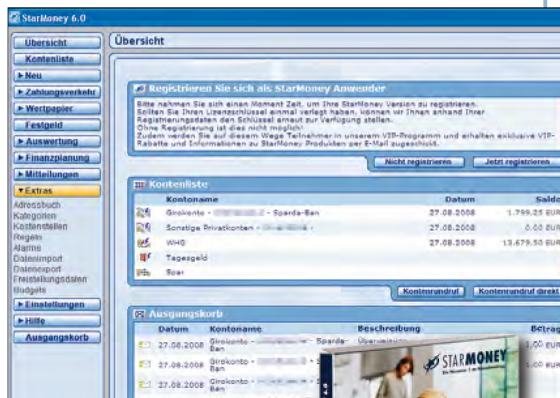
StarMoney 6.0

Übersicht
Kontenliste
Neu
Zahlungsverkehr
Wertpapier
Festgeld
Auswertung
Finanzplanung
Mitteilungen
Extras
Adressbuch
Kategorien
Kostenstellen
Regeln
Alarme
Datenimport
Datenexport
Freistellungsdaten
Budgets
Einstellungen
Hilfe
Ausgangskorb

Übersicht

Registrieren Sie sich als StarMoney Anwender

Bitte nehmen Sie sich einen Moment Zeit, um Ihre StarMoney Version zu registrieren. Sollten Sie Ihren Lizenzschlüssel einmal verlegt haben, können wir Ihnen anhand Ihrer Registrierungsdaten den Schlüssel erneut zur Verfügung stellen. Ohne Registrierung ist dies nicht möglich! Zudem werden Sie auf diesem Wege Teilnehmer in unserem VIP-Programm und erhalten exklusive VIP-Rabatte und Informationen zu StarMoney Produkten per E-Mail zugeschickt.

Nicht registrieren
Jetzt registrieren

Kontenliste

| | Kontoname | Datum | Saldo |
|---|---|---|---|
| | Girokonto - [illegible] - Sparda-Ban | 27.08.2008 | 1.799,25 EUR |
| | Sonstige Privatkonten - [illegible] - | 27.08.2008 | 0,00 EUR |
| | WHB | 27.08.2008 | 13.679,50 EUR |
| | Tagesgeld | | |
| | Spar | | |

Kontenrundruf
Kontenrundruf direkt

Ausgangskorb

| | Datum | Kontoname | Beschreibung | Betrag |
|---|---|---|---|---|
| | 27.08.2008 | Girokonto - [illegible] - Sparda-Ban | Überweisung | 1,00 EUR |
| | 27.08.2008 | Girokonto - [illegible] - Ban | | 1,00 EUR |
| | 27.08.2008 | Girokonto - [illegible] - Ban | | 1,00 EUR |

STARMONEY